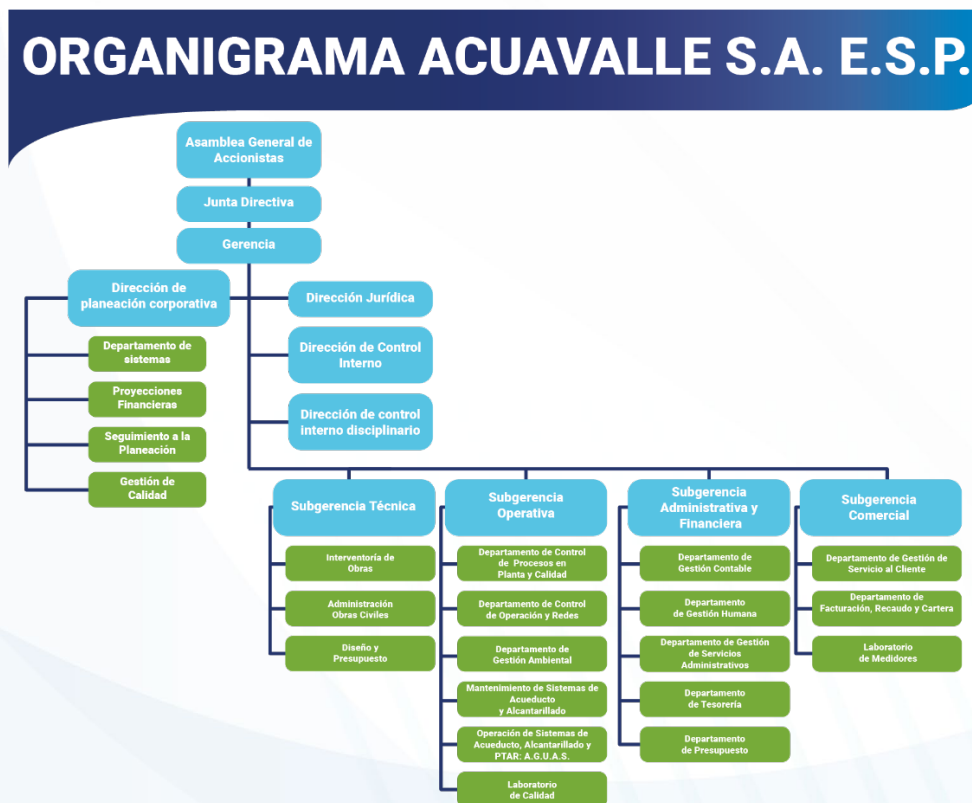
ORGANIGRAMA ACUAVALLE S.A. E.S.P.

Asamblea General de Accionistas

Junta Directiva

Gerencia

Dirección de planeación corporativa

Departamento de sistemas

Proyecciones Financieras

Seguimiento a la Planeación

Gestión de Calidad

Dirección Jurídica

Dirección de Control Interno

Dirección de control interno disciplinario

Subgerencia Técnica

Interventoría de Obras

Administración Obras Civiles

Diseño y Presupuesto

Subgerencia Operativa

Departamento de Control de Procesos en Planta y Calidad

Departamento de Control de Operación y Redes

Departamento de Gestión Ambiental

Mantenimiento de Sistemas de Acueducto y Alcantarillado

Operación de Sistemas de Acueducto, Alcantarillado y PTAR: A.G.U.A.S.

Laboratorio de Calidad

Subgerencia Administrativa y Financiera

Departamento de Gestión Contable

Departamento de Gestión Humana

Departamento de Gestión de Servicios Administrativos

Departamento de Tesorería

Departamento de Presupuesto

Subgerencia Comercial

Departamento de Gestión de Servicio al Cliente

Departamento de Facturación, Recaudo y Cartera

Laboratorio de Medidores